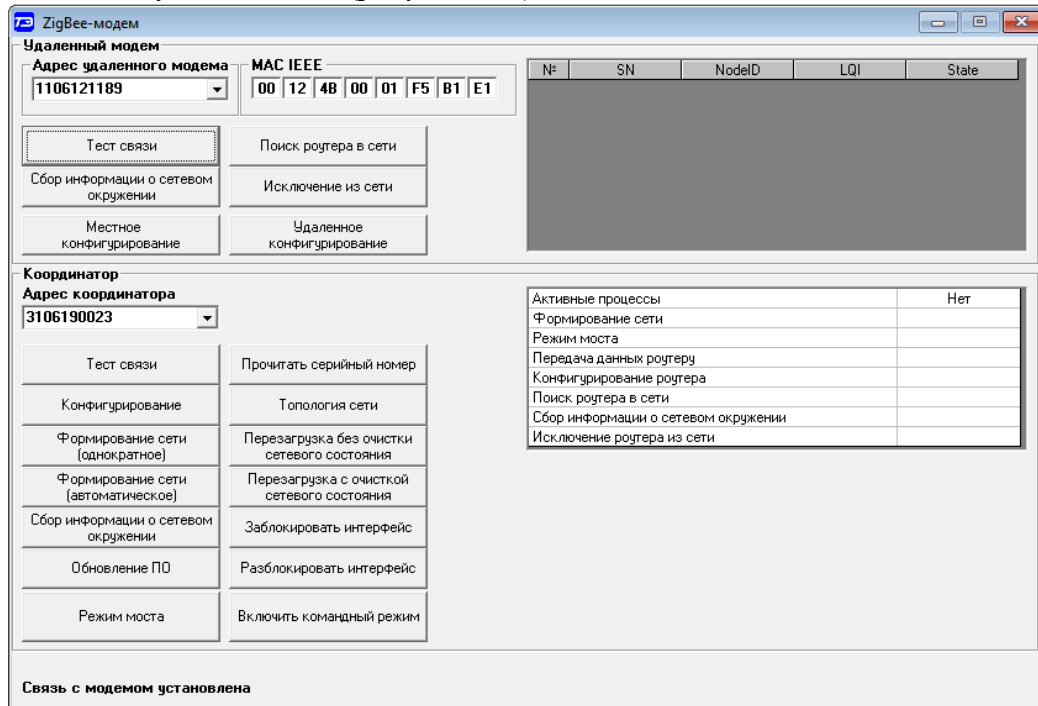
ZigBee-модем

Удаленный модем

Адрес удаленного модема
1106121189

MAC IEEE
00 12 4B 00 01 F5 B1 E1

| № | SN | NodeID | LQI | State |
|---|---|---|---|---|

Тест связи
Поиск роутера в сети
Сбор информации о сетевом окружении
Исключение из сети
Местное конфигурирование
Удаленное конфигурирование

Координатор

Адрес координатора
3106190023

Тест связи
Прочитать серийный номер
Конфигурирование
Топология сети
Формирование сети (однократное)
Перезагрузка без очистки сетевого состояния
Формирование сети (автоматическое)
Перезагрузка с очисткой сетевого состояния
Сбор информации о сетевом окружении
Заблокировать интерфейс
Обновление ПО
Разблокировать интерфейс
Режим моста
Включить командный режим

| Активные процессы | Нет |
|---|---|
| Формирование сети | |
| Режим моста | |
| Передача данных роутеру | |
| Конфигурирование роутера | |
| Поиск роутера в сети | |
| Сбор информации о сетевом окружении | |
| Исключение роутера из сети | |

Связь с модемом установлена